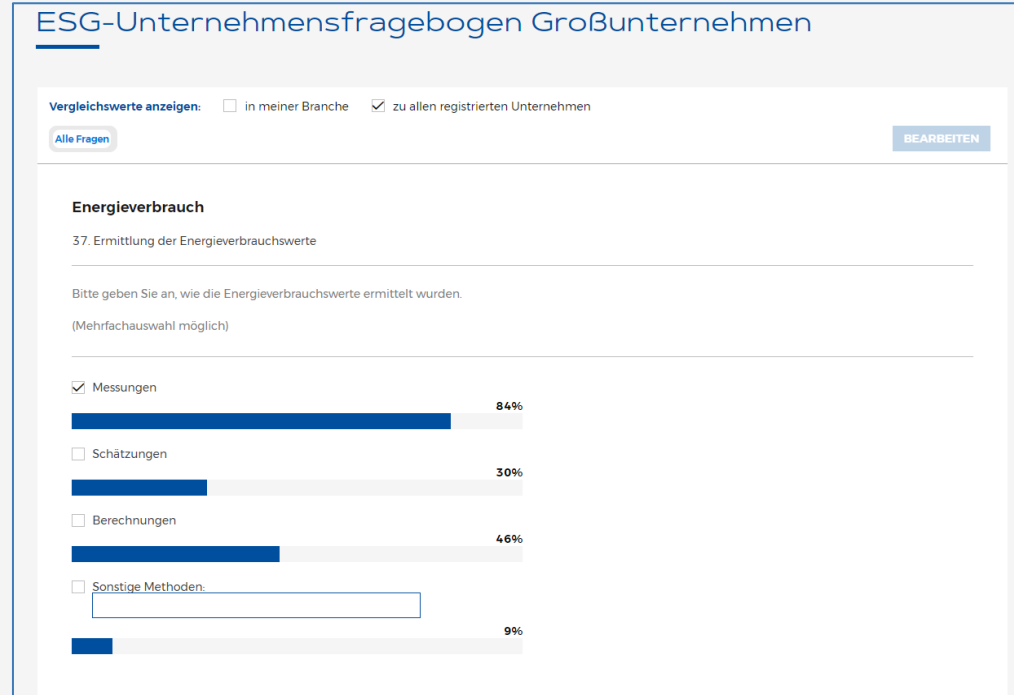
ESG-Unternehmensfragebogen Großunternehmen

Vergleichswerte anzeigen: in meiner Branche zu allen registrierten Unternehmen

Alle Fragen

BEARBEITEN

Energieverbrauch

37. Ermittlung der Energieverbrauchswerte

Bitte geben Sie an, wie die Energieverbrauchswerte ermittelt wurden.

(Mehrfachauswahl möglich)

Messungen
84%

Schätzungen
30%

Berechnungen
46%

Sonstige Methoden:
9%